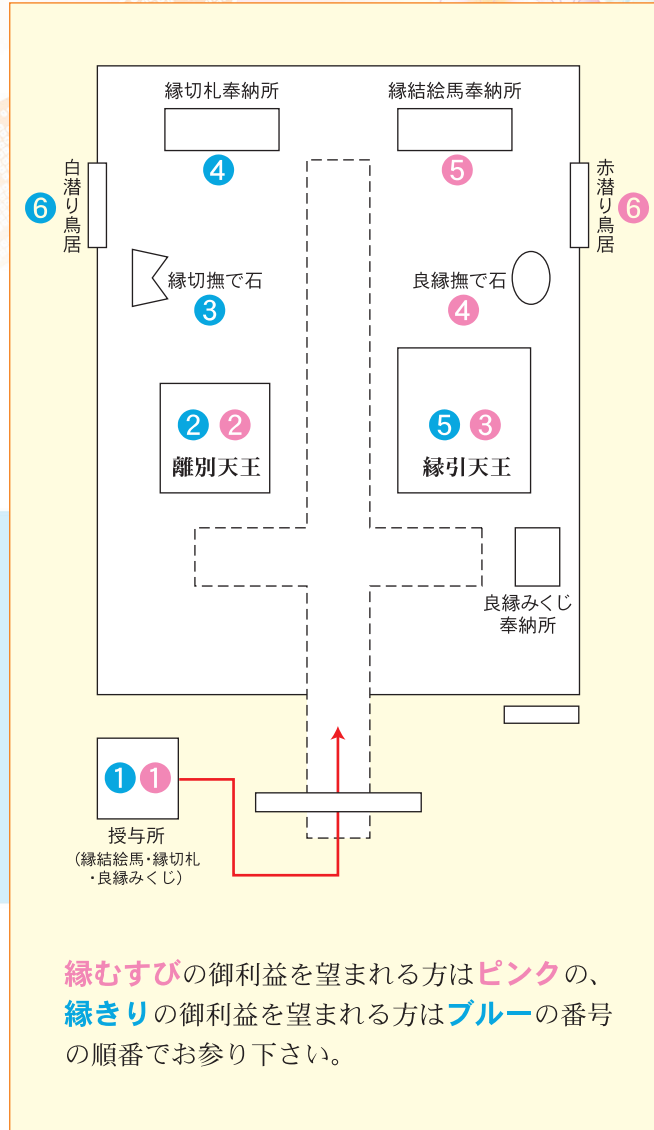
縁切札奉納所

縁結絵馬奉納所

4

5

白潜り鳥居 6

赤潜り鳥居 6

縁切撫で石
3

良縁撫で石
4

2 2
離別天王

5 3
縁引天王

良縁みくじ奉納所

1 1
授与所
(縁結絵馬・縁切札・良縁みくじ)

縁むすびの御利益を望まれる方はピンクの、縁きりの御利益を望まれる方はブルーの番号の順番でお参り下さい。